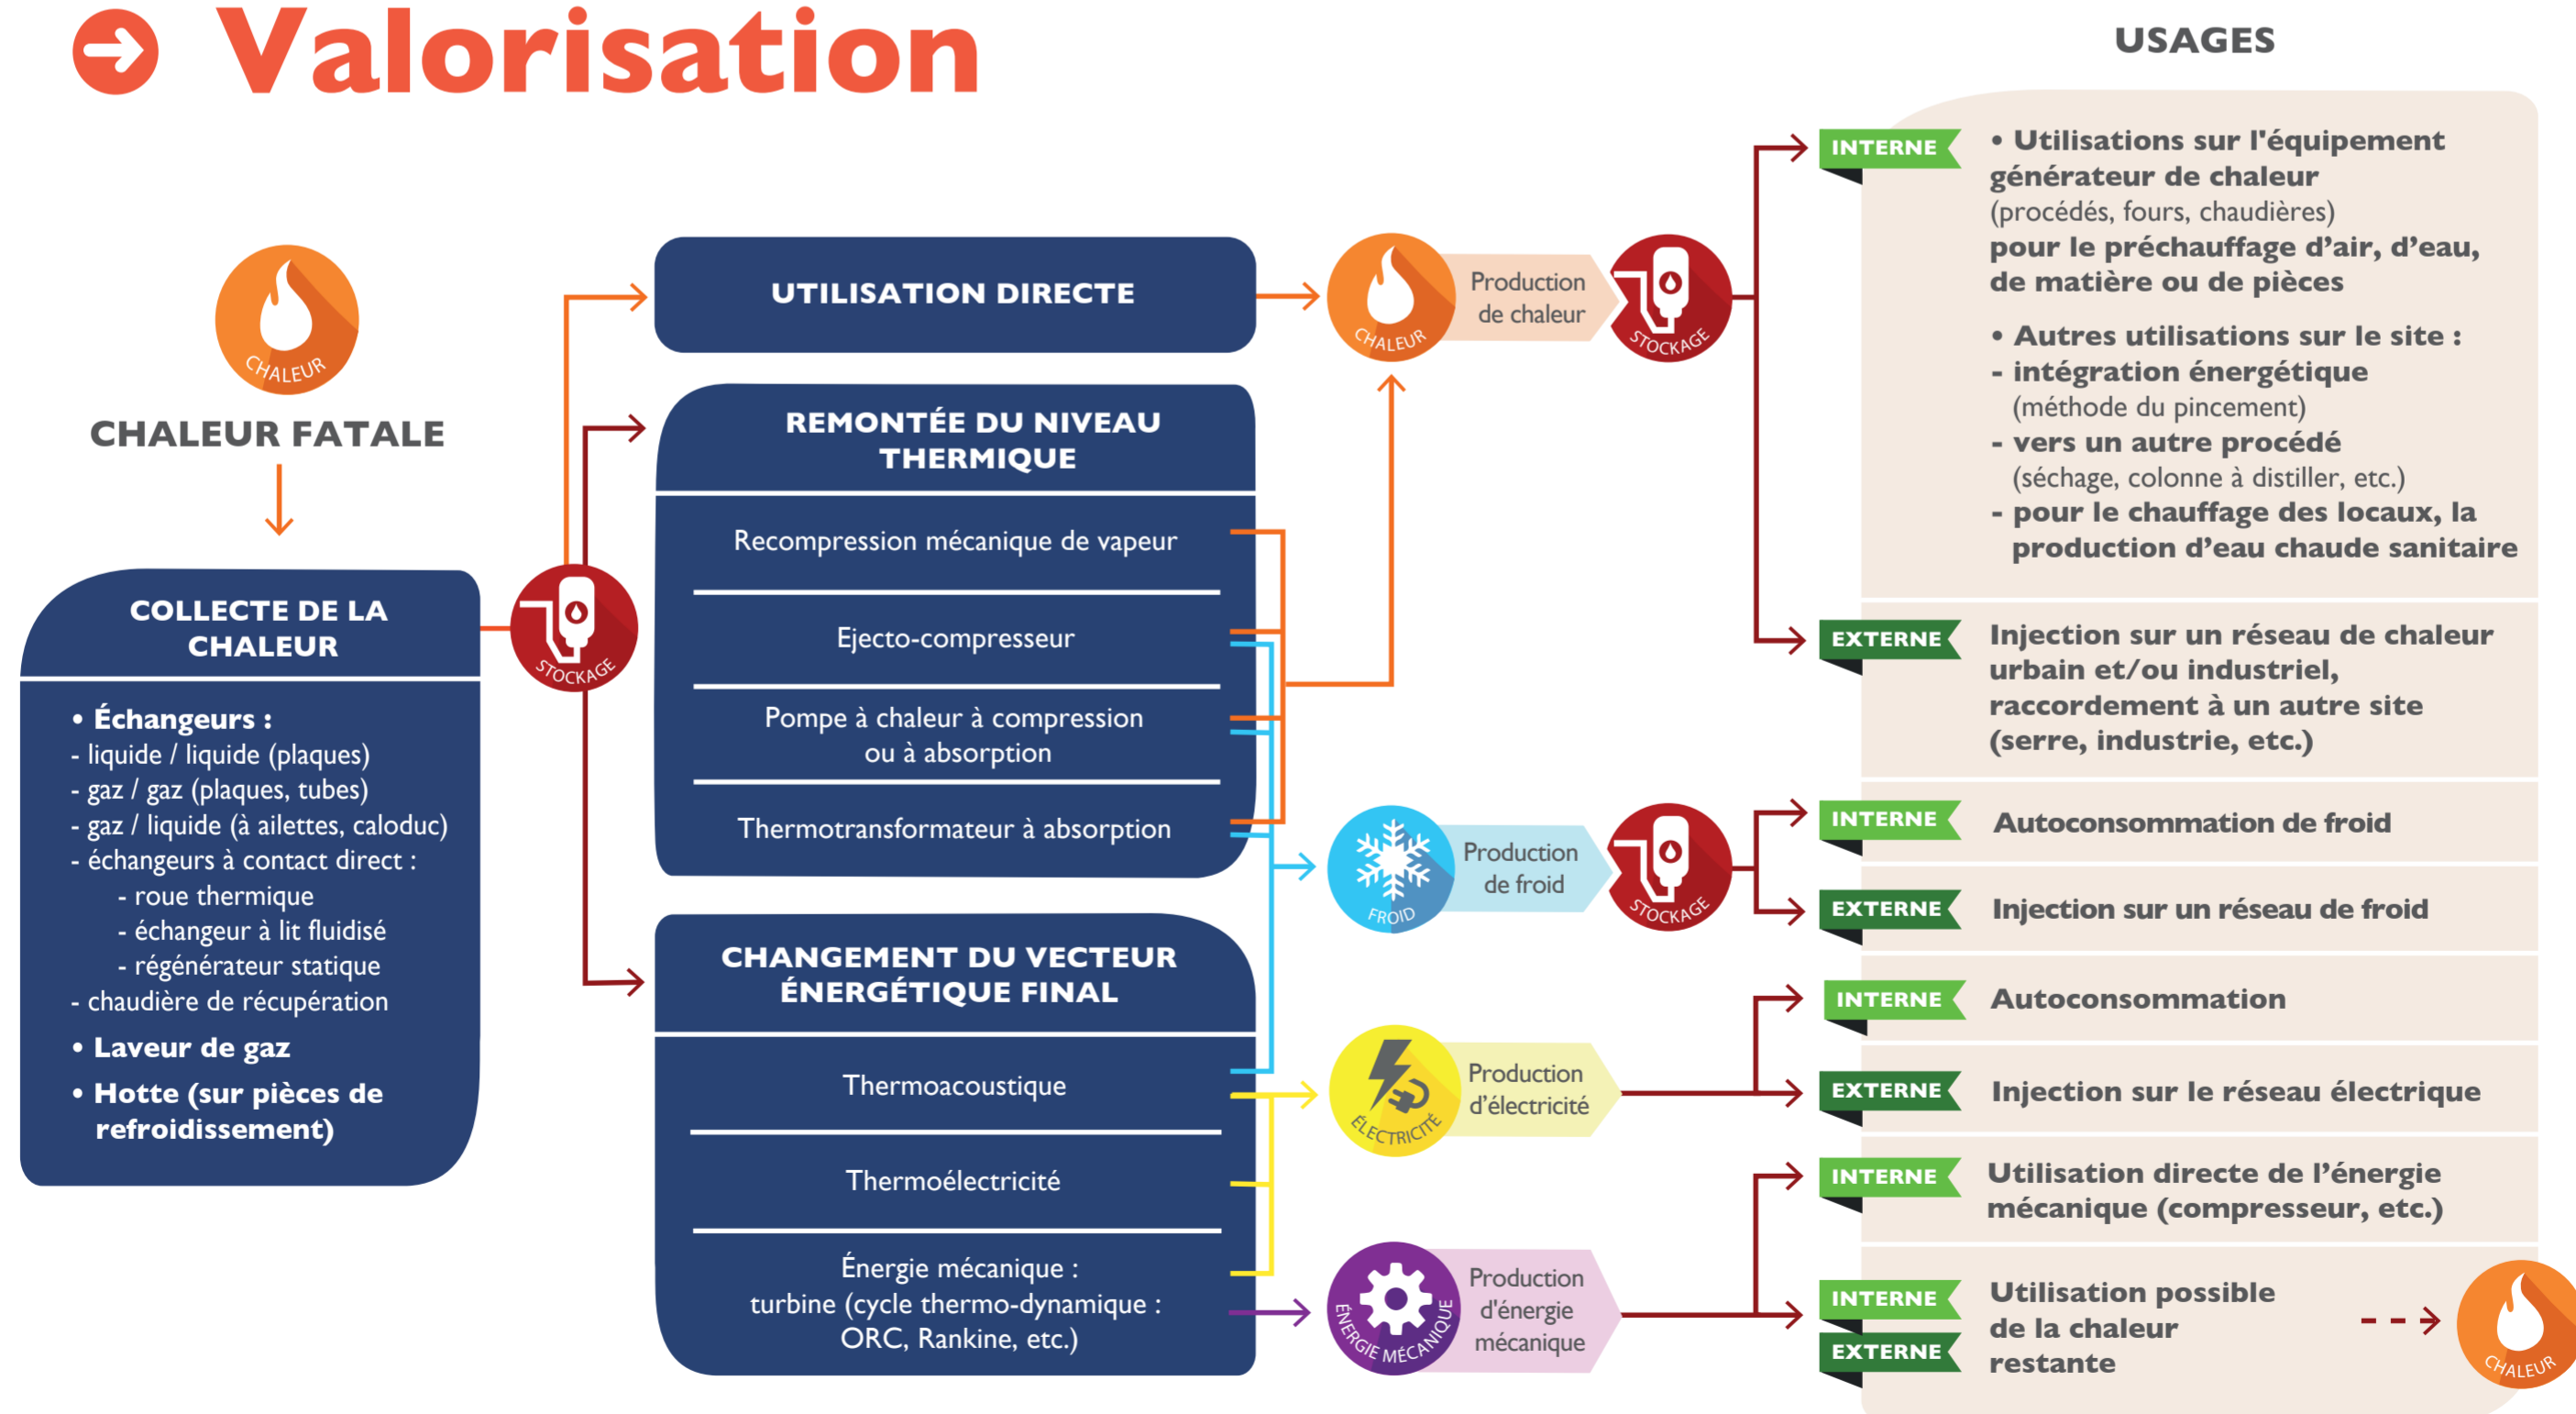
Valorisation

USAGES

CHALEUR

CHALEUR FATALE

COLLECTE DE LA CHALEUR

• Échangeurs :
- liquide / liquide (plaques)
- gaz / gaz (plaques, tubes)
- gaz / liquide (à ailettes, caloduc)
- échangeurs à contact direct :
- roue thermique
- échangeur à lit fluidisé
- régénérateur statique
- chaudière de récupération
• Laveur de gaz
• Hotte (sur pièces de refroidissement)

STOCKAGE

UTILISATION DIRECTE

REMONTÉE DU NIVEAU THERMIQUE

Recompression mécanique de vapeur

Ejecto-compresseur

Pompe à chaleur à compression ou à absorption

Thermotransformateur à absorption

CHANGEMENT DU VECTEUR ÉNERGÉTIQUE FINAL

Thermoacoustique

Thermoélectricité

Énergie mécanique : turbine (cycle thermo-dynamique : ORC, Rankine, etc.)

CHALEUR
Production de chaleur
STOCKAGE

FROID
Production de froid
STOCKAGE

ÉLECTRICITÉ
Production d'électricité

ÉNERGIE MÉCANIQUE
Production d'énergie mécanique

INTERNE
• Utilisations sur l'équipement générateur de chaleur (procédés, fours, chaudières) pour le préchauffage d'air, d'eau, de matière ou de pièces
• Autres utilisations sur le site :
- intégration énergétique (méthode du pincement)
- vers un autre procédé (séchage, colonne à distiller, etc.)
- pour le chauffage des locaux, la production d'eau chaude sanitaire

EXTERNE
Injection sur un réseau de chaleur urbain et/ou industriel, raccordement à un autre site (serre, industrie, etc.)

INTERNE
Autoconsommation de froid

EXTERNE
Injection sur un réseau de froid

INTERNE
Autoconsommation

EXTERNE
Injection sur le réseau électrique

INTERNE
Utilisation directe de l'énergie mécanique (compresseur, etc.)

INTERNE
EXTERNE
Utilisation possible de la chaleur restante

CHALEUR